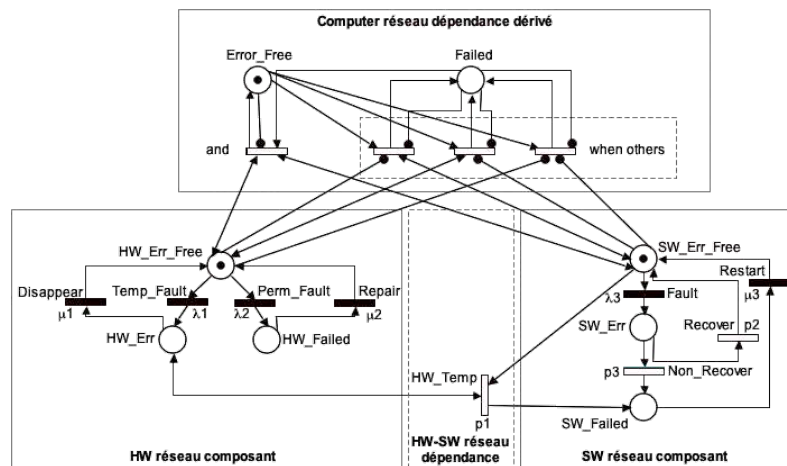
Computer réseau dépendance dérivé

Error_Free

Failed

and

when others

HW_Err_Free

Disappear

Temp_Fault

Perm_Fault

Repair

$\mu1$

$\lambda1$

$\lambda2$

$\mu2$

HW_Err

HW_Failed

HW_Temp

p1

SW_Err_Free

Restart

$\lambda3$

Fault

$\mu3$

SW_Err

Recover

p2

p3

Non_Recover

SW_Failed

HW réseau composant

HW-SW réseau dépendance

SW réseau composant